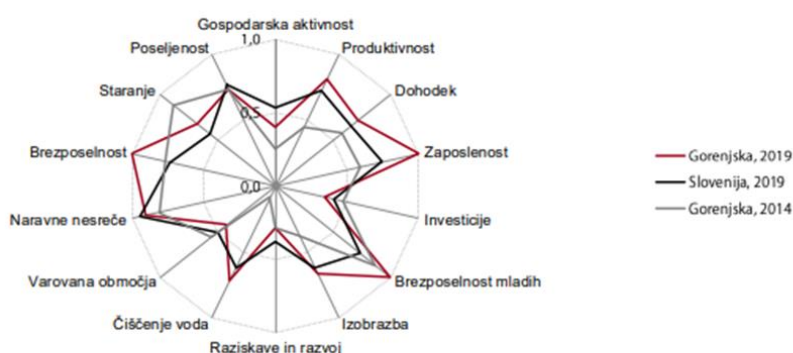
Gospodarska aktivnost
1,0
Produktivnost
Poseljenost
Dohodek
Staranje
0,5
Brezposelnost
Zaposlenost
0,0
Investicije
Naravne nesreče
Varovana območja
Brezposelnost mladih
Čiščenje voda
Izobrazba
Raziskave in razvoj

Gorenjska, 2019
Slovenija, 2019
Gorenjska, 2014